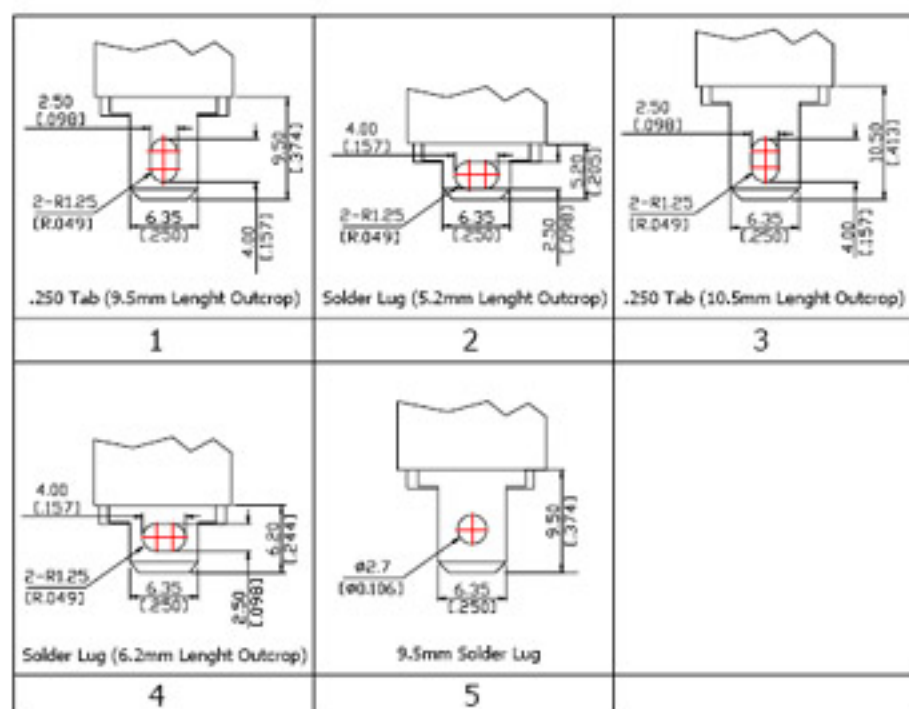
| 2.50 [.098] 9.50 [.374] 2-R1.25 (R.049) 6.35 [.250] 4.00 [.157] .250 Tab (9.5mm Lenght Outcrop) | 4.00 [.157] 5.20 [.205] 2-R1.25 (R.049) 6.35 [.250] 2.50 [.098] Solder Lug (5.2mm Lenght Outcrop) | 2.50 [.098] 10.50 [.413] 2-R1.25 (R.049) 6.35 [.250] 4.00 [.157] .250 Tab (10.5mm Lenght Outcrop) |
|---|---|---|
| 1 | 2 | 3 |
| 4.00 [.157] 6.20 [.244] 2-R1.25 (R.049) 6.35 [.250] 2.50 [.098] Solder Lug (6.2mm Lenght Outcrop) | 9.50 [.374] ø2.7 (ø0.106) 6.35 [.250] 9.5mm Solder Lug | |
| 4 | 5 | |